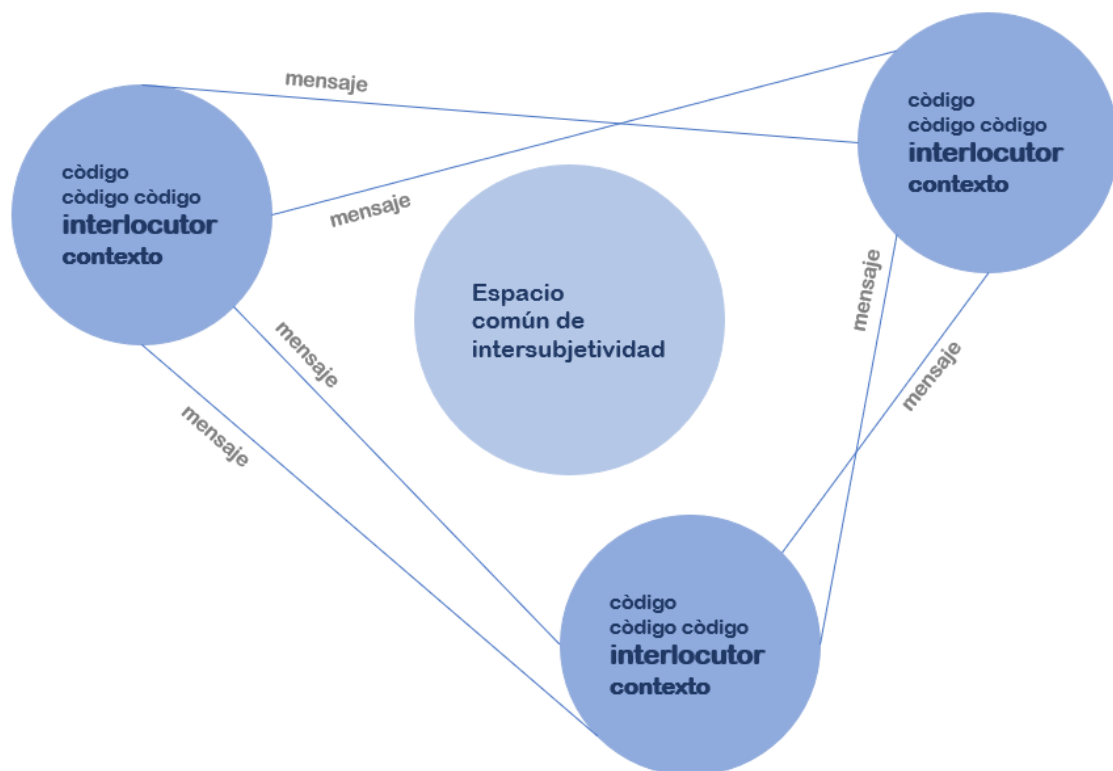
mensaje

còdigo
còdigo còdigo
interlocutor
contexto

mensaje

còdigo
còdigo còdigo
interlocutor
contexto

Espacio común de intersubjetividad

mensaje

mensaje

mensaje

mensaje

còdigo
còdigo còdigo
interlocutor
contexto